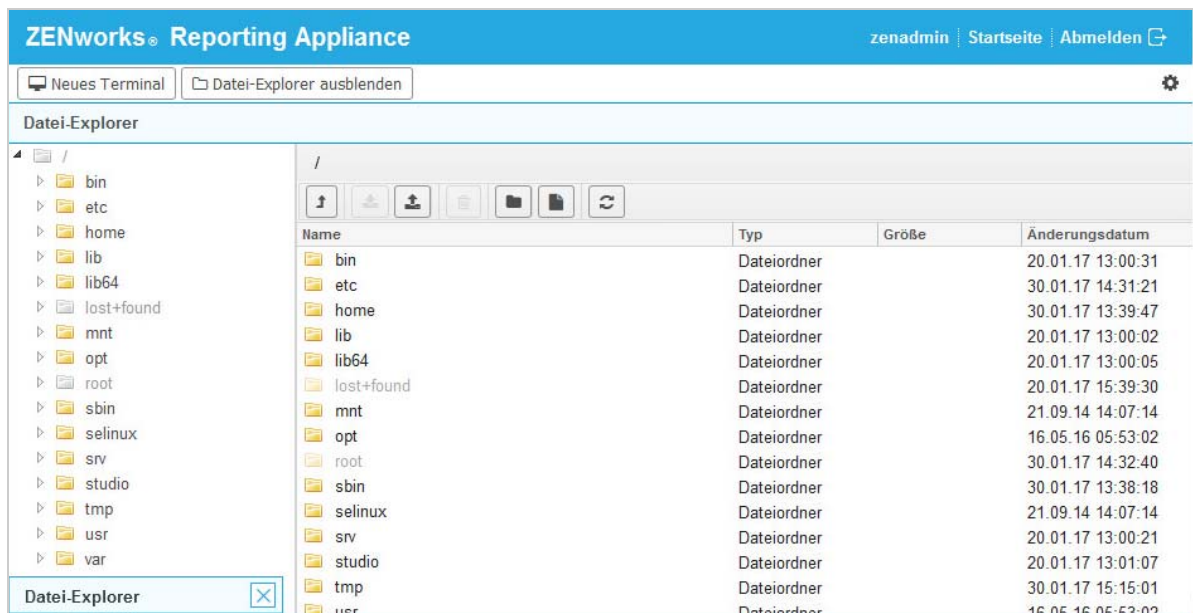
ZENworks® Reporting Appliance

zenadmin | Startseite | Abmelden

Neues Terminal | Datei-Explorer ausblenden

Datei-Explorer

/
bin
etc
home
lib
lib64
lost+found
mnt
opt
root
sbin
selinux
srv
studio
tmp
usr
var

Datei-Explorer

/

| Name | Typ | Größe | Änderungsdatum |
|---|---|---|---|
| bin | Dateiordner | | 20.01.17 13:00:31 |
| etc | Dateiordner | | 30.01.17 14:31:21 |
| home | Dateiordner | | 30.01.17 13:39:47 |
| lib | Dateiordner | | 20.01.17 13:00:02 |
| lib64 | Dateiordner | | 20.01.17 13:00:05 |
| lost+found | Dateiordner | | 20.01.17 15:39:30 |
| mnt | Dateiordner | | 21.09.14 14:07:14 |
| opt | Dateiordner | | 16.05.16 05:53:02 |
| root | Dateiordner | | 30.01.17 14:32:40 |
| sbin | Dateiordner | | 30.01.17 13:38:18 |
| selinux | Dateiordner | | 21.09.14 14:07:14 |
| srv | Dateiordner | | 20.01.17 13:00:21 |
| studio | Dateiordner | | 20.01.17 13:01:07 |
| tmp | Dateiordner | | 30.01.17 15:15:01 |
| usr | Dateiordner | | 16.05.16 05:53:02 |